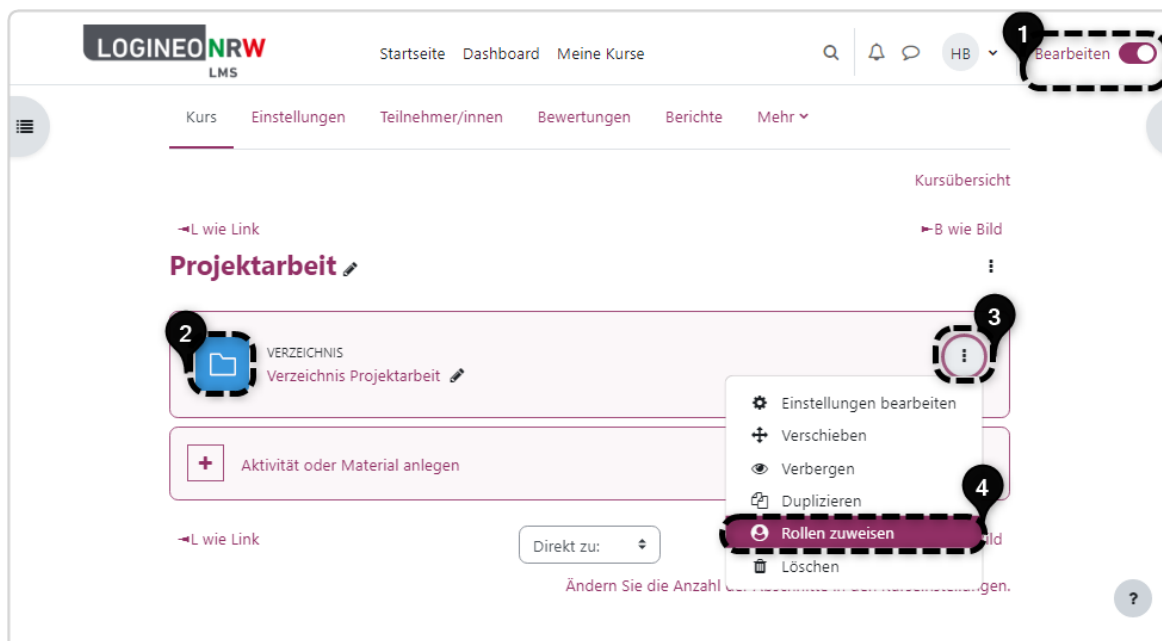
LOGINEO NRW LMS

Startseite Dashboard Meine Kurse

HB

1

Bearbeiten

Kurs Einstellungen Teilnehmer/innen Bewertungen Berichte Mehr

Kursübersicht

◄L wie Link

►B wie Bild

Projektarbeit

2

VERZEICHNIS
Verzeichnis Projektarbeit

3

Einstellungen bearbeiten
Verschieben
Verbergen
Duplizieren

4

Rollen zuweisen
Löschen

Aktivität oder Material anlegen

◄L wie Link

Direkt zu:

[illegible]ild

Ändern Sie die Anzahl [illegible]gen.

?